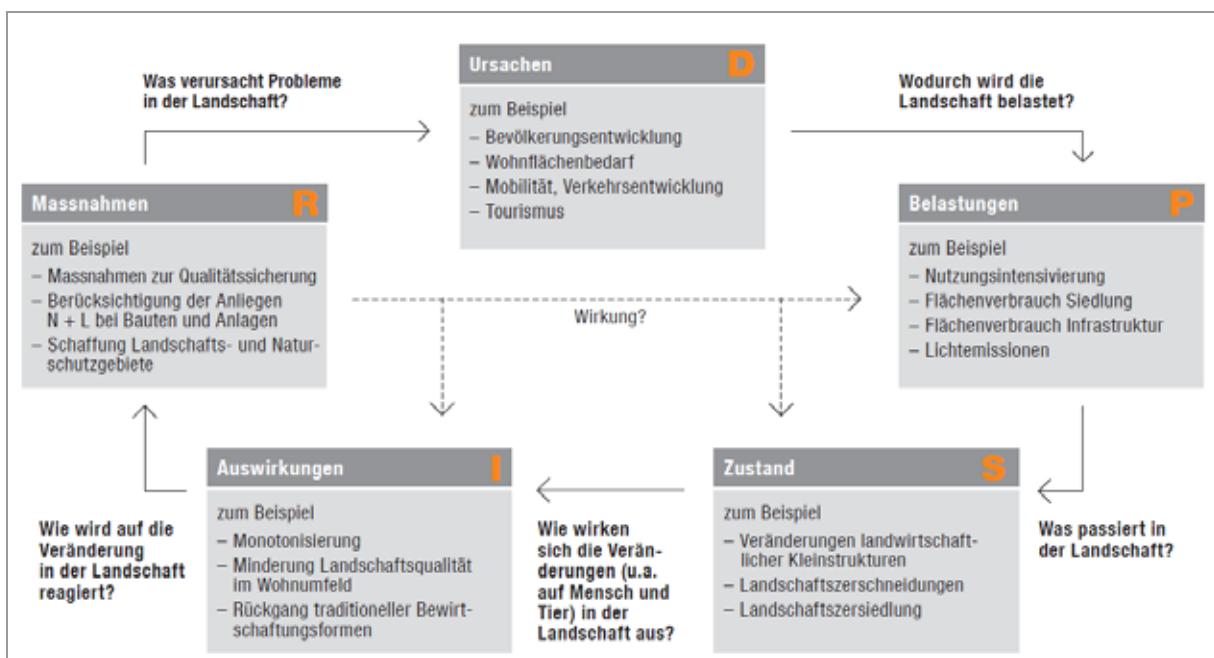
Was verursacht Probleme in der Landschaft?

Ursachen D

zum Beispiel
– Bevölkerungsentwicklung
– Wohnflächenbedarf
– Mobilität, Verkehrsentwicklung
– Tourismus

Wodurch wird die Landschaft belastet?

Massnahmen R

zum Beispiel
– Massnahmen zur Qualitätssicherung
– Berücksichtigung der Anliegen N + L bei Bauten und Anlagen
– Schaffung Landschafts- und Naturschutzgebiete

Wirkung?

Belastungen P

zum Beispiel
– Nutzungsintensivierung
– Flächenverbrauch Siedlung
– Flächenverbrauch Infrastruktur
– Lichtemissionen

Auswirkungen I

zum Beispiel
– Monotonisierung
– Minderung Landschaftsqualität im Wohnumfeld
– Rückgang traditioneller Bewirtschaftungsformen

Zustand S

zum Beispiel
– Veränderungen landwirtschaftlicher Kleinstrukturen
– Landschaftszerschneidungen
– Landschaftszersiedlung

Wie wird auf die Veränderung in der Landschaft reagiert?

Wie wirken sich die Veränderungen (u.a. auf Mensch und Tier) in der Landschaft aus?

Was passiert in der Landschaft?